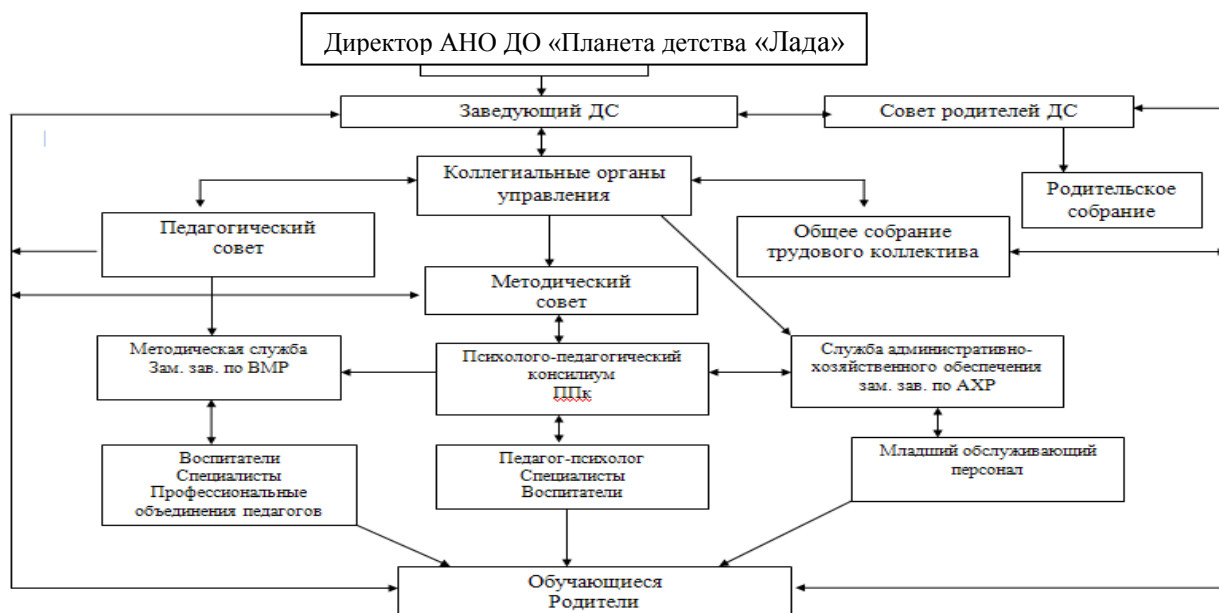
Директор АНО ДО «Планета детства «Лада»

Заведующий ДС

Совет родителей ДС

Коллегиальные органы управления

Родительское собрание

Педагогический совет

Общее собрание трудового коллектива

Методический совет

Методическая служба Зам. зав. по ВМР

Психолого-педагогический консилиум ППк

Служба административно-хозяйственного обеспечения зам. зав. по АХР

Воспитатели Специалисты Профессиональные объединения педагогов

Педагог-психолог Специалисты Воспитатели

Младший обслуживающий персонал

Обучающиеся Родители